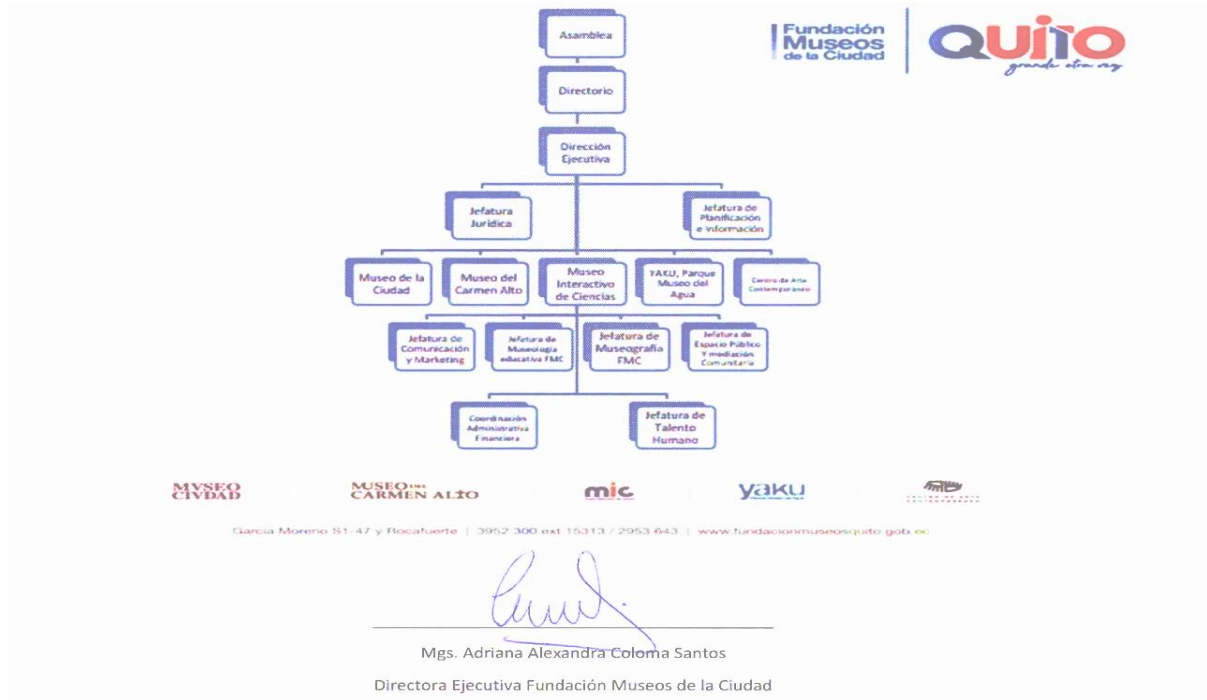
Fundación Museos de la Ciudad

QUITO grande otra vez

Asamblea

Directorio

Dirección Ejecutiva

Jefatura Jurídica

Jefatura de Planificación e Información

Museo de la Ciudad

Museo del Carmen Alto

Museo Interactivo de Ciencias

YAKU, Parque Museo del Agua

Centro de Arte Contemporáneo

Jefatura de Comunicación y Marketing

Jefatura de Museología educativa FMC

Jefatura de Museografía FMC

Jefatura de Espacio Público Y mediación Comunitaria

Coordinación Administrativa Financiera

Jefatura de Talento Humano

MVSEO CIVDAD

MUSEO DEL CARMEN ALTO

mic

yaku

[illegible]

García Moreno S1-47 y Rocafuerte | 3952 300 ext 15313 / 2953 643 | www.fundacionmuseosquito.gob.ec

Mgs. Adriana Alexandra Coloma Santos

Directora Ejecutiva Fundación Museos de la Ciudad